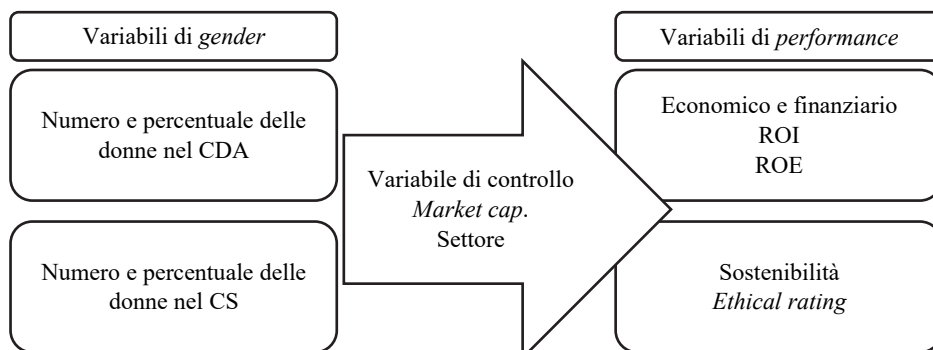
Variabili di *gender*

Numero e percentuale delle donne nel CDA

Numero e percentuale delle donne nel CS

Variabile di controllo
*Market cap*.
Settore

Variabili di *performance*

Economico e finanziario
ROI
ROE

Sostenibilità
*Ethical rating*